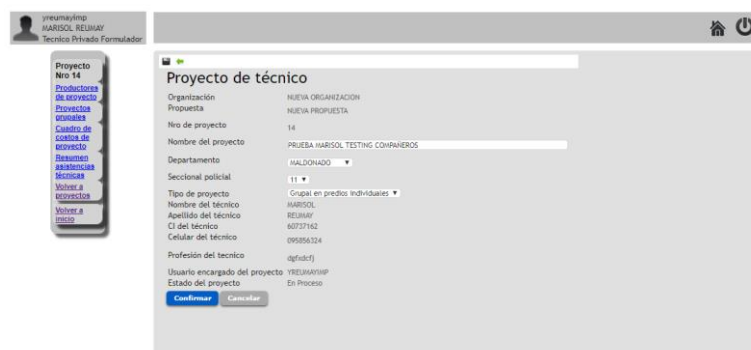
yreumayimp
MARISOL REUMAY
Tecnico Privado Formulador

Proyecto Nro 14
Productores de proyecto
Proyectos grupales
Cuadro de costos de proyecto
Resumen asistencias técnicas
Volver a proyectos
Volver a inicio

Proyecto de técnico

| | |
|---|---|
| Organización | NUEVA ORGANIZACION |
| Propuesta | NUEVA PROPUESTA |
| Nro de proyecto | 14 |
| Nombre del proyecto | PRUEBA MARISOL TESTING COMPAÑEROS |
| Departamento | MALDONADO |
| Seccional policial | 11 |
| Tipo de proyecto | Grupal en predios individuales |
| Nombre del técnico | MARISOL |
| Apellido del técnico | REUMAY |
| CI del técnico | 60737162 |
| Celular del técnico | 095856324 |
| Profesión del tecnico | dgfxdcfj |
| Usuario encargado del proyecto | YREUMAYIMP |
| Estado del proyecto | En Proceso |

Confirmar Cancelar